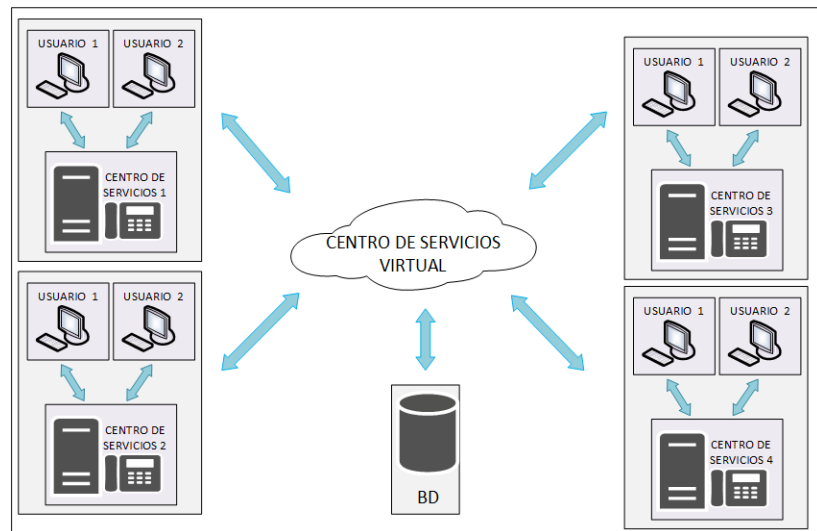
USUARIO 1

USUARIO 2

CENTRO DE SERVICIOS 1

USUARIO 1

USUARIO 2

CENTRO DE SERVICIOS 2

CENTRO DE SERVICIOS VIRTUAL

BD

USUARIO 1

USUARIO 2

CENTRO DE SERVICIOS 3

USUARIO 1

USUARIO 2

CENTRO DE SERVICIOS 4